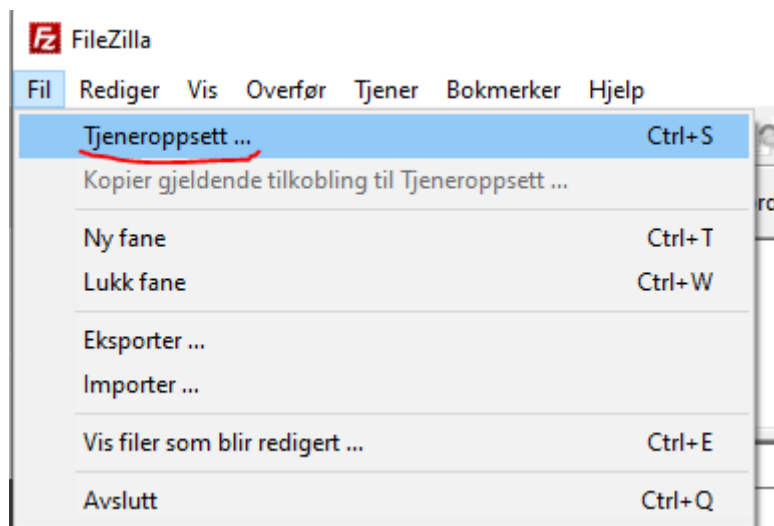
FileZilla

Fil Rediger Vis Overfør Tjener Bokmerker Hjelp

Tjeneroppsett ... Ctrl+S
Kopier gjeldende tilkobling til Tjeneroppsett ...

Ny fane Ctrl+T
Lukk fane Ctrl+W

Eksporter ...
Importer ...

Vis filer som blir redigert ... Ctrl+E

Avslutt Ctrl+Q